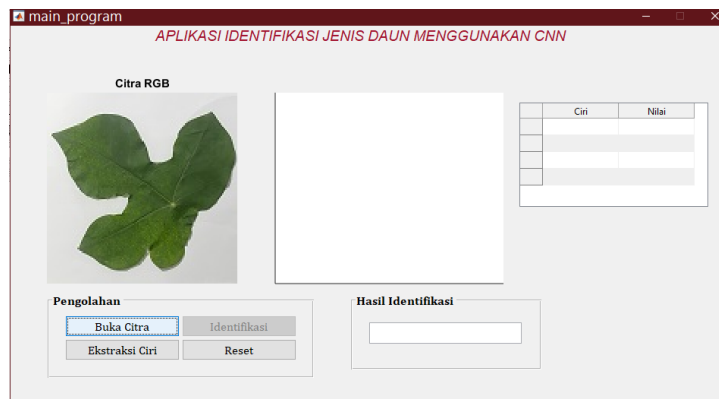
main_program

APLIKASI IDENTIFIKASI JENIS DAUN MENGGUNAKAN CNN

Citra RGB

| | Ciri | Nilai |
|---|---|---|
| | | |
| | | |
| | | |
| | | |

Pengolahan

Buka Citra

Identifikasi

Ekstraksi Ciri

Reset

Hasil Identifikasi